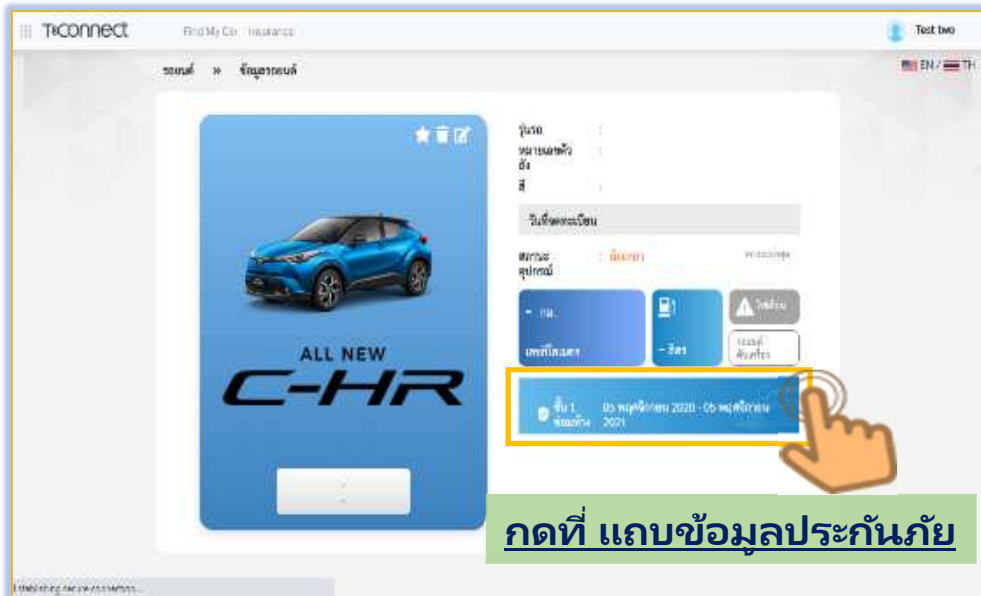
T-connect Find My Car Insurance

Test two

EN / TH

รถยนต์ » ข้อมูลรถยนต์

ALL NEW C-HR

รุ่นรถ :
หมายเลขตัวถัง :
สี :

วันที่จดทะเบียน

สถานะอุปกรณ์ : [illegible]

- กม.
เลขที่ไมล์

- ลิตร

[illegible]

ชั้น 1 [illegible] 05 พฤศจิกายน 2020 - 05 พฤศจิกายน 2021

กดที่ แถบข้อมูลประกันภัย

Establishing secure connection...